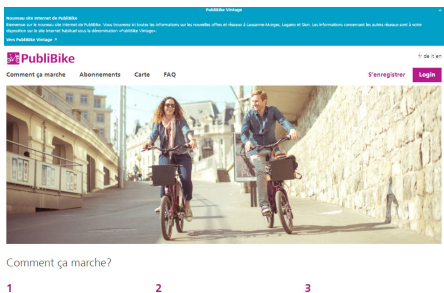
PubliBike Vintage

Nouveau site internet de PubliBike
Bienvenue sur le nouveau site internet de PubliBike. Vous trouverez ici toutes les informations sur les nouvelles offres et réseaux à Lausanne-Morges, Lugano et Sion. Les informations concernant les autres réseaux sont à votre disposition sur le site internet habituel sous la dénomination «PubliBike Vintage».

Vers PubliBike Vintage ↗

fr de it en

PubliBike

Comment ça marche Abonnements Carte FAQ

S'enregistrer Login

Comment ça marche?

1

2

3